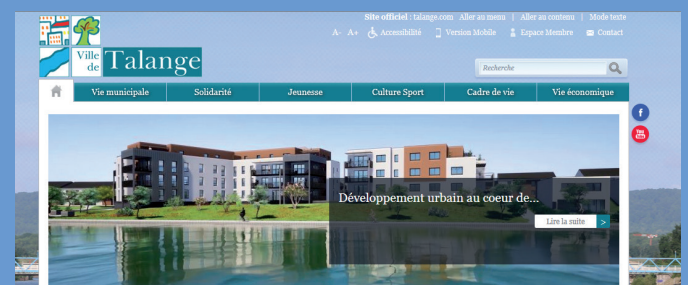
Ville de Talange

Site officiel : talange.com Aller au menu | Aller au contenu | Mode texte

A- A+ Accessibilité Version Mobile Espace Membre Contact

Recherche

Vie municipale | Solidarité | Jeunesse | Culture Sport | Cadre de vie | Vie économique

f

You Tube

Développement urbain au coeur de...

Lire la suite >